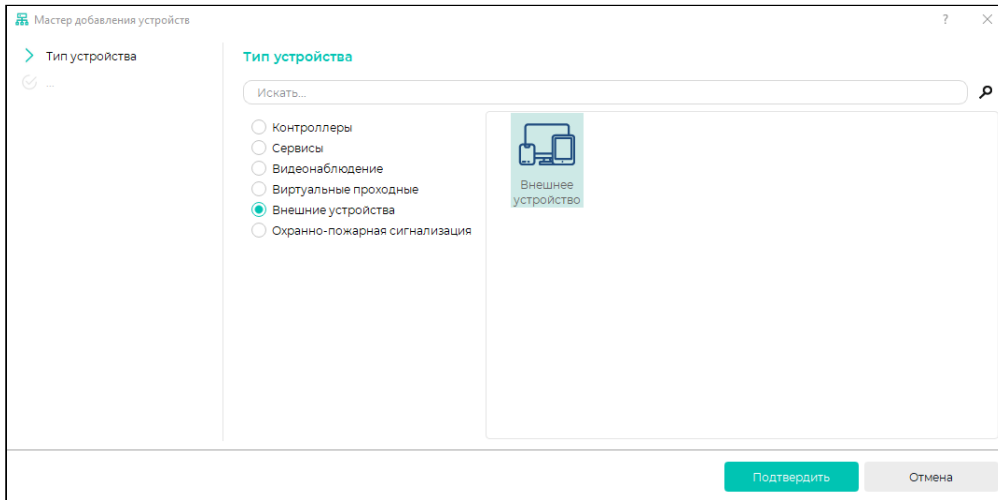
Мастер добавления устройств ? ×

Тип устройства
...

Тип устройства

Искать...

Контроллеры
Сервисы
Видеонаблюдение
Виртуальные проходные
Внешние устройства
Охранно-пожарная сигнализация

Внешнее устройство

Подтвердить Отмена